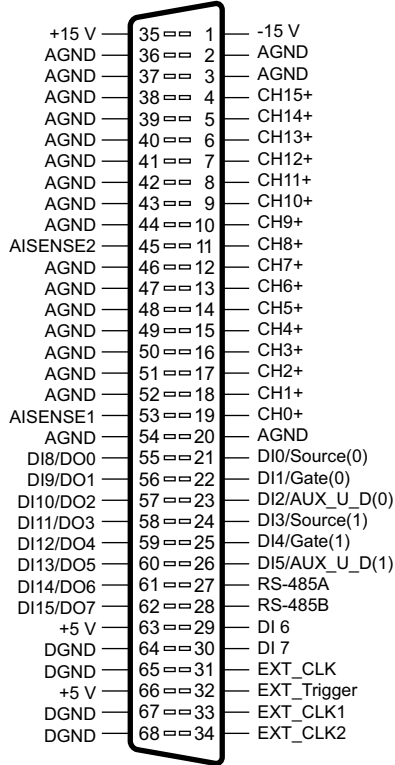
+15 V 35 1 -15 V
AGND 36 2 AGND
AGND 37 3 AGND
AGND 38 4 CH15+
AGND 39 5 CH14+
AGND 40 6 CH13+
AGND 41 7 CH12+
AGND 42 8 CH11+
AGND 43 9 CH10+
AGND 44 10 CH9+
AISENSE2 45 11 CH8+
AGND 46 12 CH7+
AGND 47 13 CH6+
AGND 48 14 CH5+
AGND 49 15 CH4+
AGND 50 16 CH3+
AGND 51 17 CH2+
AGND 52 18 CH1+
AISENSE1 53 19 CH0+
AGND 54 20 AGND
DI8/DO0 55 21 DI0/Source(0)
DI9/DO1 56 22 DI1/Gate(0)
DI10/DO2 57 23 DI2/AUX_U_D(0)
DI11/DO3 58 24 DI3/Source(1)
DI12/DO4 59 25 DI4/Gate(1)
DI13/DO5 60 26 DI5/AUX_U_D(1)
DI14/DO6 61 27 RS-485A
DI15/DO7 62 28 RS-485B
+5 V 63 29 DI 6
DGND 64 30 DI 7
DGND 65 31 EXT_CLK
+5 V 66 32 EXT_Trigger
DGND 67 33 EXT_CLK1
DGND 68 34 EXT_CLK2